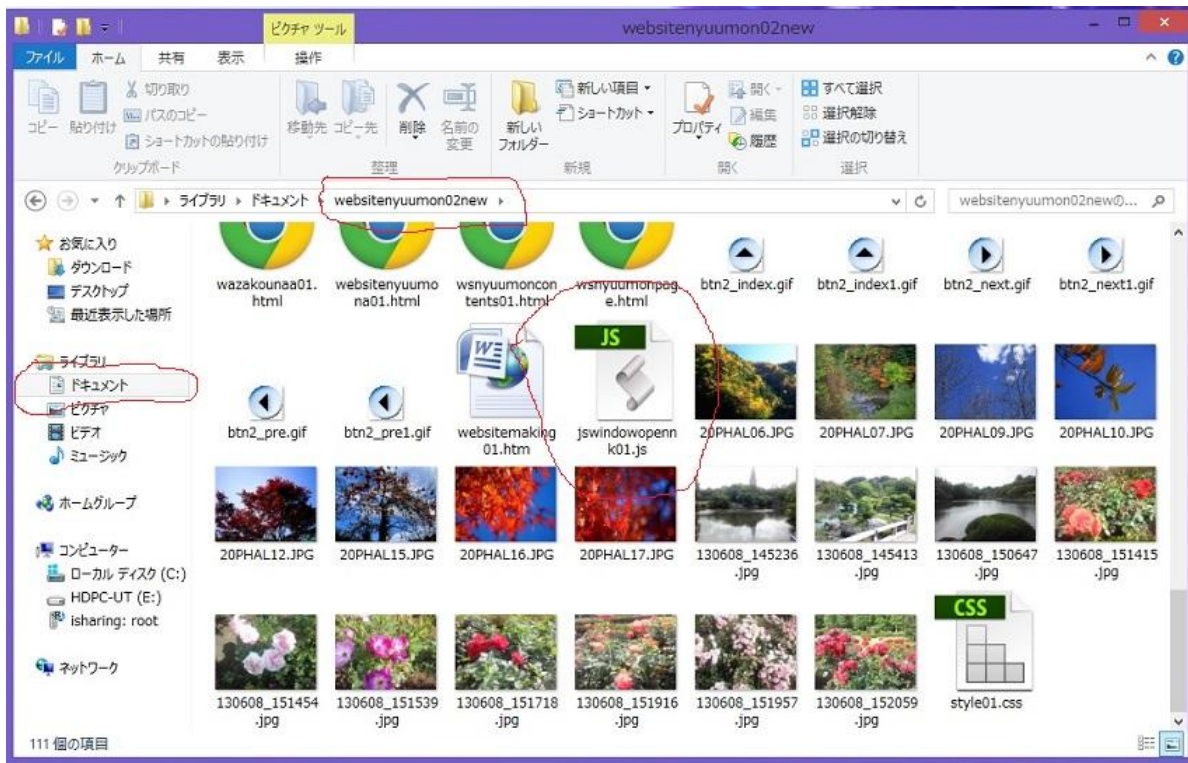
ピクチャ ツール

websitenyuumon02new

ファイル ホーム 共有 表示 操作

コピー 貼り付け 切り取り パスのコピー ショートカットの貼り付け クリップボード

移動先 コピー先 削除 名前の変更 整理

新しいフォルダー 新しい項目 ショートカット 新規

プロパティ 開く 編集 履歴 開く

すべて選択 選択解除 選択の切り替え 選択

ライブラリ ▸ ドキュメント ▸ websitenyuumon02new ▸

websitenyuumon02newの...

お気に入り
ダウンロード
デスクトップ
最近表示した場所

ライブラリ
ドキュメント
ピクチャ
ビデオ
ミュージック

ホームグループ

コンピューター
ローカル ディスク (C:)
HDPC-UT (E:)
isharing: root

ネットワーク

wazakounaa01.html
websitenyuumona01.html
wsnyuumoncontents01.html
wsnyuumonpage.html
btn2_index.gif
btn2_index1.gif
btn2_next.gif
btn2_next1.gif
btn2_pre.gif
btn2_pre1.gif
websitemaking01.htm
JS
jswindowopennk01.js
20PHAL06.JPG
20PHAL07.JPG
20PHAL09.JPG
20PHAL10.JPG
20PHAL12.JPG
20PHAL15.JPG
20PHAL16.JPG
20PHAL17.JPG
130608_145236.jpg
130608_145413.jpg
130608_150647.jpg
130608_151415.jpg
130608_151454.jpg
130608_151539.jpg
130608_151718.jpg
130608_151916.jpg
130608_151957.jpg
130608_152059.jpg
CSS
style01.css

111 個の項目